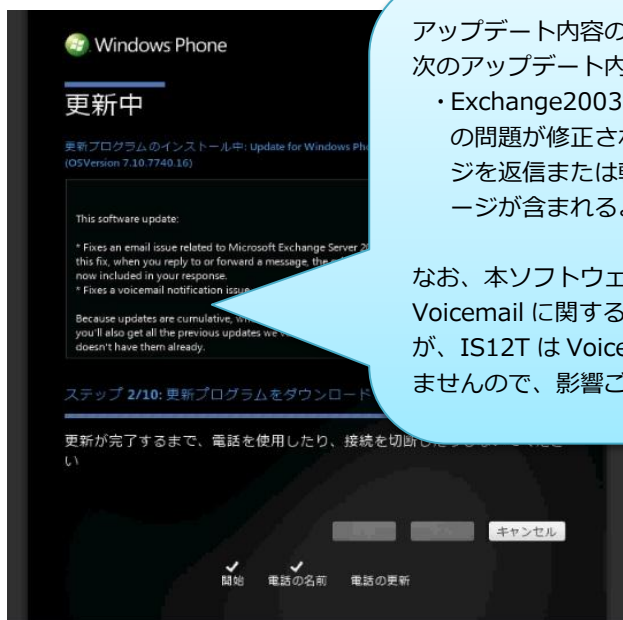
Windows Phone

更新中

更新プログラムのインストール中: Update for Windows Pho
(OSVersion 7.10.7740.16)

This software update:

* Fixes an email issue related to Microsoft Exchange Server 2
this fix, when you reply to or forward a message, the
now included in your response.
* Fixes a voicemail notification issue

Because updates are cumulative, w
you'll also get all the previous updates w
doesn't have them already.

ステップ 2/10: 更新プログラムをダウンロード

更新が完了するまで、電話を使用したり、接続を切断
い

キャンセル

開始 電話の名前 電話の更新

アップデート内容の
次のアップデート内
・Exchange2003
の問題が修正さ
ジを返信または
ージが含まれる

なお、本ソフトウェ
Voicemail に関する
が、IS12T は Voice
ませんので、影響ご